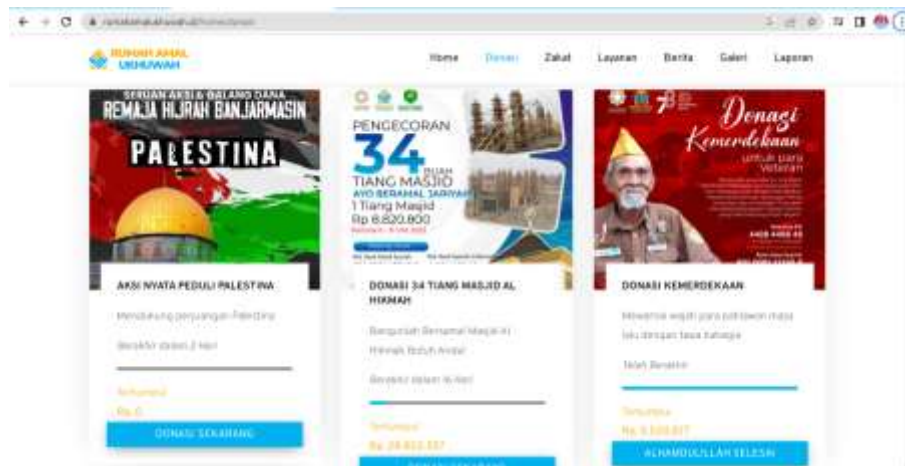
RUMAH AMAL UKHUWAH

Home Donasi Zakat Layanan Berita Galeri Laporan

SERUAN AKSI & GALANG DANA
REMAJA HIJRAH BANJARMASIN
PALESTINA

AKSI NYATA PEDULI PALESTINA

Mendukung perjuangan Palestina

Berakhir dalam 2 Hari

Terkumpul
Rp 0

DONASI SEKARANG

PENGECORAN
34 BUAH
TIANG MASJID
AYO BERAMAL JARIYAH
1 Tiang Masjid
Rp 6.820.800

DONASI 34 TIANG MASJID AL HIKMAH

Bangunlah Bernamal Masjid Al Hikmah Bubuh Andai

Berakhir dalam 16 Hari

Terkumpul
Rp 38.812.337

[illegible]

Donasi Kemerdekaan
untuk para Veteran

DONASI KEMERDEKAAN

Menebus wajah para pahlawan masa lalu dengan tawa bahagia

Telah Berakhir

Terkumpul
Rp 5.530.817

ALHAMDULILLAH SELESAI